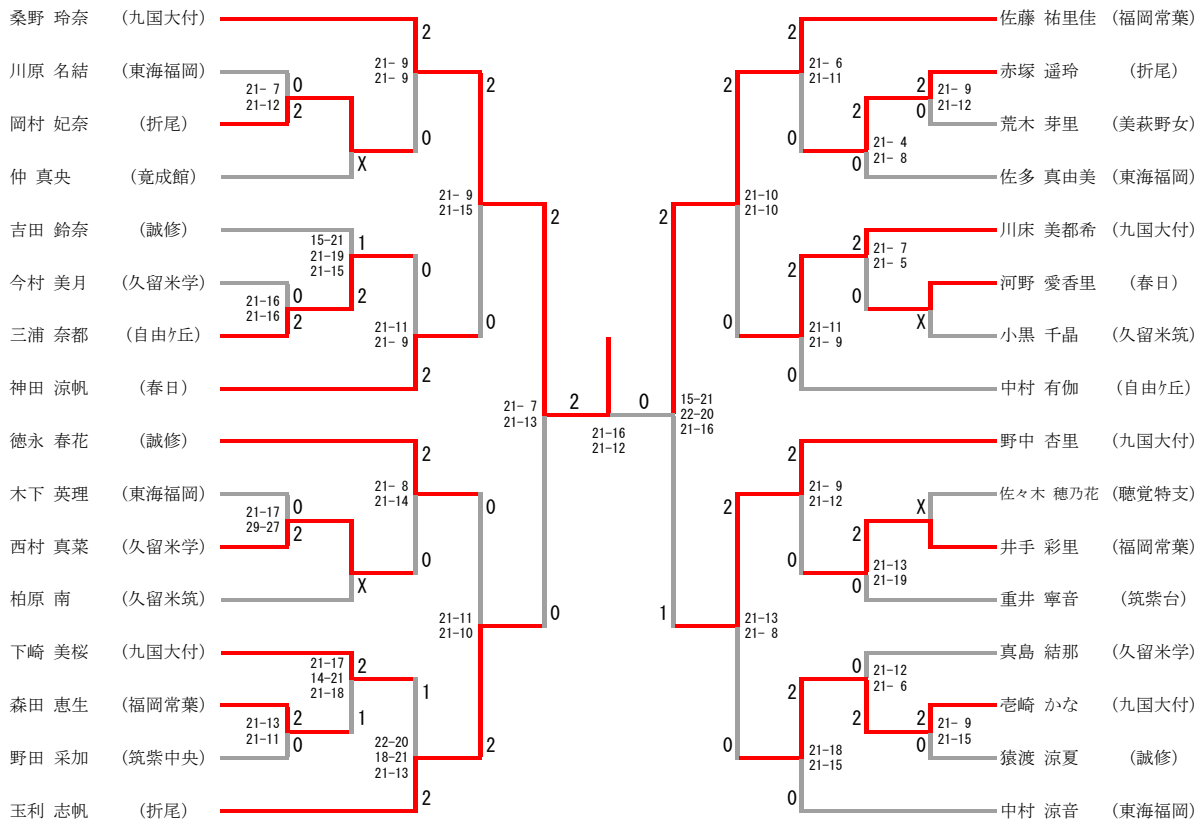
桑野 玲奈 （九国大付）
川原 名結 （東海福岡）
岡村 妃奈 （折尾）
仲 真央 （竟成館）
吉田 鈴奈 （誠修）
今村 美月 （久留米学）
三浦 奈都 （自由ケ丘）
神田 涼帆 （春日）
徳永 春花 （誠修）
木下 英理 （東海福岡）
西村 真菜 （久留米学）
柏原 南 （久留米筑）
下崎 美桜 （九国大付）
森田 恵生 （福岡常葉）
野田 采加 （筑紫中央）
玉利 志帆 （折尾）

佐藤 祐里佳 （福岡常葉）
赤塚 遥玲 （折尾）
荒木 芽里 （美萩野女）
佐多 真由美 （東海福岡）
川床 美都希 （九国大付）
河野 愛香里 （春日）
小黒 千晶 （久留米筑）
中村 有伽 （自由ケ丘）
野中 杏里 （九国大付）
佐々木 穂乃花 （聴覚特支）
井手 彩里 （福岡常葉）
重井 寧音 （筑紫台）
真島 結那 （久留米学）
壱崎 かな （九国大付）
猿渡 涼夏 （誠修）
中村 涼音 （東海福岡）

2 21- 9 21- 9
0 21- 7 21-12 2
0
X
2 21- 9 21-15
1 15-21 21-19 21-15
0 21-16 21-16 2
2
0 21-11 21- 9
2
2 21- 7 21-13
2 21- 8 21-14
0 21-17 29-27 2
0
X
0
0 21-11 21-10
2 21-17 14-21 21-18
2 21-13 21-11 0
1
1 22-20 18-21 21-13
2
2
2 0
21-16 21-12
15-21 22-20 21-16
2 21- 6 21-11
2 21- 9 21-12 0
2
0
2 21- 4 21- 8 0
2 21-10 21-10
2 21- 7 21- 5
0
X
2 21-11 21- 9
0
0
2 21- 9 21-12
X
2 21-13 21-19 0
0
1 21-13 21- 8
2
0 21-12 21- 6
2 21- 9 21-15 0
2
0 21-18 21-15
0